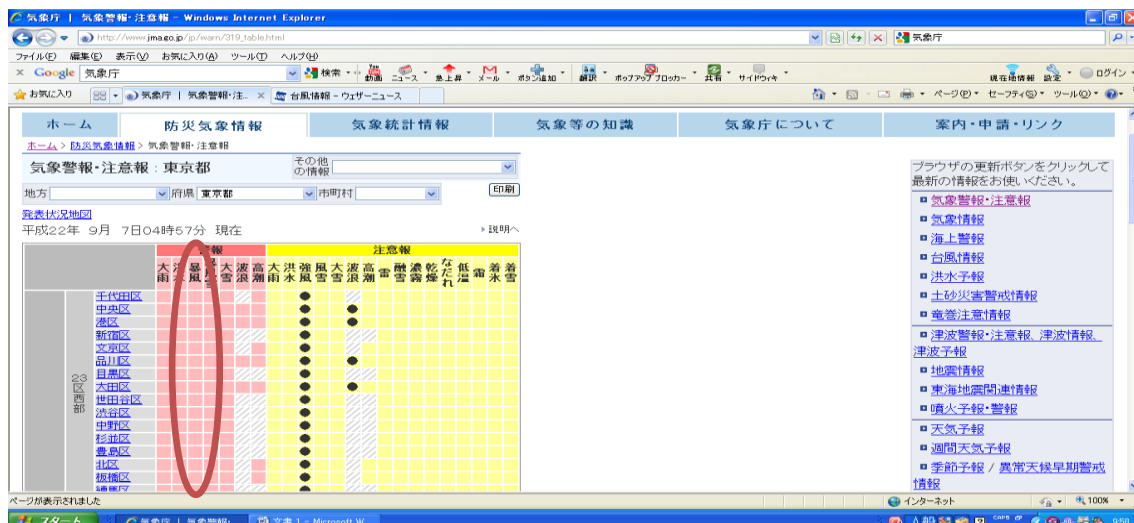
気象庁 | 気象警報・注意報 - Windows Internet Explorer
http://www.jma.go.jp/jp/warn/319_table.html
気象庁
ファイル(F) 編集(E) 表示(V) お気に入り(A) ツール(T) ヘルプ(H)
Google 気象庁 検索 動画 ニュース 急上昇 メール ボタン追加 翻訳 ポップアップ ブロッカー 共有 サイドウィキ 現在地情報 設定 ログイン
お気に入り 気象庁 | 気象警報・注... 台風情報 - ウェザーニュース ページ(P) セーフティ(S) ツール(O)

ホーム | 防災気象情報 | 気象統計情報 | 気象等の知識 | 気象庁について | 案内・申請・リンク

ホーム > 防災気象情報 > 気象警報・注意報

気象警報・注意報：東京都
その他の情報
地方 府県 東京都 市町村 印刷
発表状況地図
平成22年 9月 7日04時57分 現在
説明へ

警報: 大雨 洪水 暴風 暴風雪 大雪 波浪 高潮
注意報: 大雨 洪水 強風 風雪 大雪 波浪 高潮 雷 融雪 濃霧 乾燥 なだれ 低温 霜 着氷 着雪

23区西部
千代田区
中央区
港区
新宿区
文京区
品川区
目黒区
大田区
世田谷区
渋谷区
中野区
杉並区
豊島区
北区
板橋区
練馬区

ブラウザの更新ボタンをクリックして最新の情報をお使いください。
気象警報・注意報
気象情報
海上警報
台風情報
洪水予報
土砂災害警戒情報
竜巻注意情報
津波警報・注意報、津波情報、津波予報
地震情報
東海地震関連情報
噴火予報・警報
天気予報
週間天気予報
季節予報 / 異常天候早期警戒情報

ページが表示されました
インターネット
100%
スタート 気象庁 | 気象警報... 文書 1 - Microsoft W...